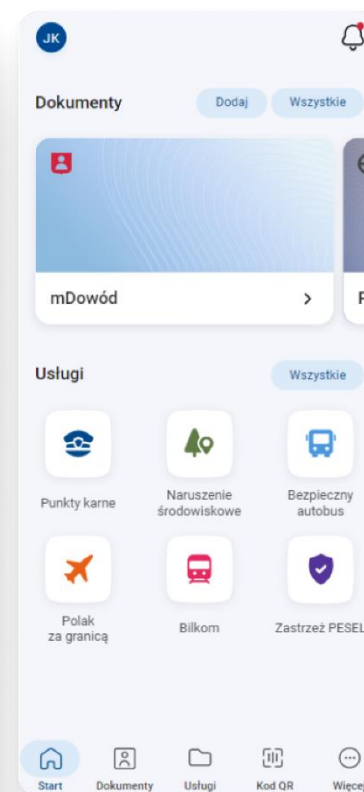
JK

Dokumenty

Dodaj

Wszystkie

mDowód

>

F

Usługi

Wszystkie

Punkty karne

Naruszenie środowiskowe

Bezpieczny autobus

Polak za granicą

Bilkom

Zastrzeż PESEL

Start

Dokumenty

Usługi

Kod QR

Więcej